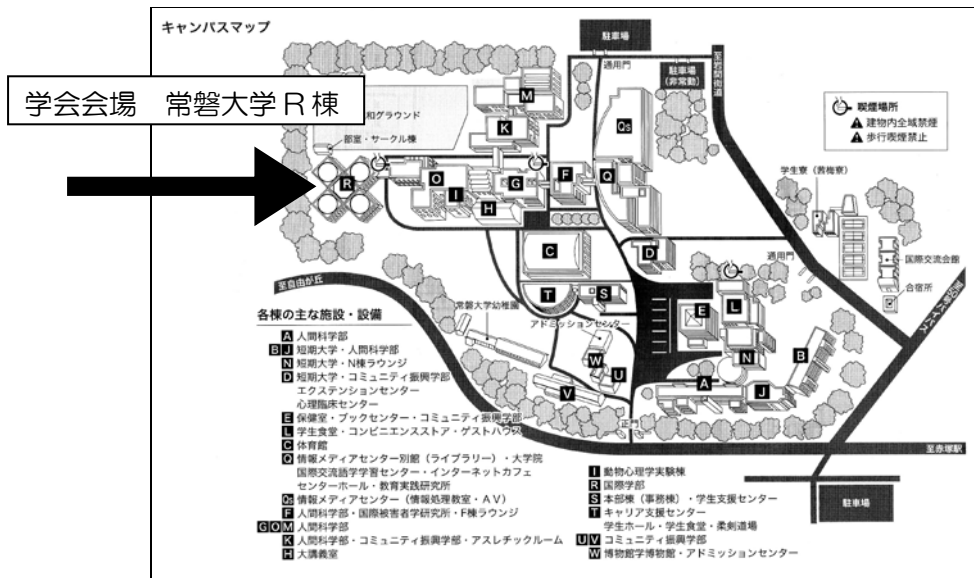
キャンパスマップ

学会会場　常磐大学 R 棟

駐車場
通用門
駐車場（非常勤）
至笠間街道
和グラウンド
部室・サークル棟
喫煙場所
建物内全域禁煙
歩行喫煙禁止
学生寮（若梅寮）
国際交流会館
合宿所
通用門
至自由が丘
常磐大学幼稚園
アドミッションセンター
正門
至赤塚駅
駐車場

M K Q₂ O I G F Q R H C D T S E L W U N B V A J

各棟の主な施設・設備
A 人間科学部
B J 短期大学・人間科学部
N 短期大学・N棟ラウンジ
D 短期大学・コミュニティ振興学部
エクステンションセンター
心理臨床センター
E 保健室・ブックセンター・コミュニティ振興学部
L 学生食堂・コンビニエンスストア・ゲストハウス
C 体育館
Q 情報メディアセンター別館（ライブラリー）・大学院
国際交流語学学習センター・インターネットカフェ
センターホール・教育実践研究所
Q₂ 情報メディアセンター（情報処理教室・AV）
F 人間科学部・国際被害者学研究所・F棟ラウンジ
G O M 人間科学部
K 人間科学部・コミュニティ振興学部・アスレチックルーム
H 大講義室
I 動物心理学実験棟
R 国際学部
S 本部棟（事務棟）・学生支援センター
T キャリア支援センター
学生ホール・学生食堂・柔剣道場
U V コミュニティ振興学部
W 博物館学博物館・アドミッションセンター